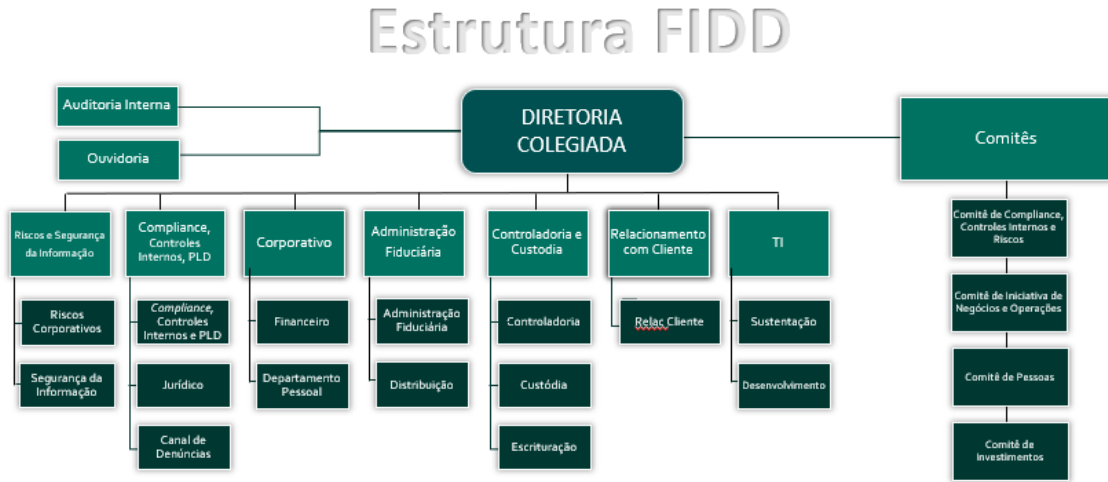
Estrutura FIDD

Auditoria Interna

Ouvidoria

DIRETORIA COLEGIADA

Comitês

Riscos e Segurança da Informação

Riscos Corporativos

Segurança da Informação

Compliance, Controles Internos, PLD

*Compliance*, Controles Internos e PLD

Jurídico

Canal de Denúncias

Corporativo

Financeiro

Departamento Pessoal

Administração Fiduciária

Administração Fiduciária

Distribuição

Controladoria e Custodia

Controladoria

Custódia

Escrituração

Relacionamento com Cliente

Relac Cliente

TI

Sustentação

Desenvolvimento

Comitê de Compliance, Controles Internos e Riscos

Comitê de Iniciativa de Negócios e Operações

Comitê de Pessoas

Comitê de Investimentos